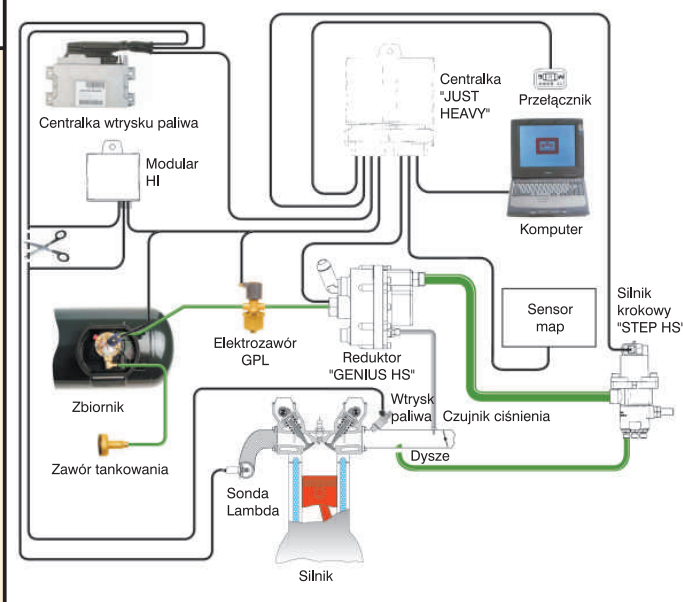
Centralka wtrysku paliwa

Centralka "JUST HEAVY"

Przełącznik

Modular HI

Komputer

Sensor map

Silnik krokowy "STEP HS"

Elektrozawór GPL

Reduktor "GENIUS HS"

Zbiornik

Wtrysk paliwa

Czujnik ciśnienia

Dysze

Zawór tankowania

Sonda Lambda

Silnik